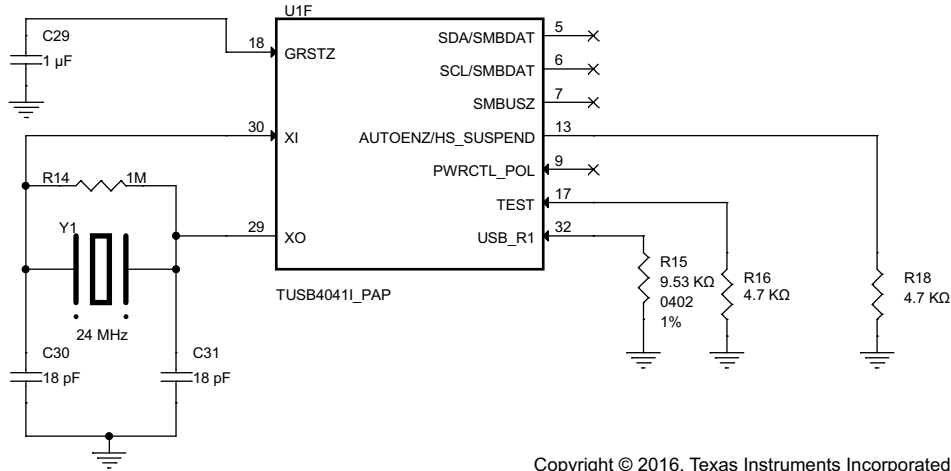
U1F

C29
1 µF

18 GRSTZ

SDA/SMBDAT 5
SCL/SMBDAT 6
SMBUSZ 7

30 XI

AUTOENZ/HS_SUSPEND 13

R14 1M

PWRCTL_POL 9
TEST 17

Y1

29 XO

USB_R1 32

R15
9.53 KΩ
0402
1%

R16
4.7 KΩ

R18
4.7 KΩ

TUSB4041I_PAP

24 MHz

C30
18 pF

C31
18 pF

Copyright © 2016, Texas Instruments Incorporated